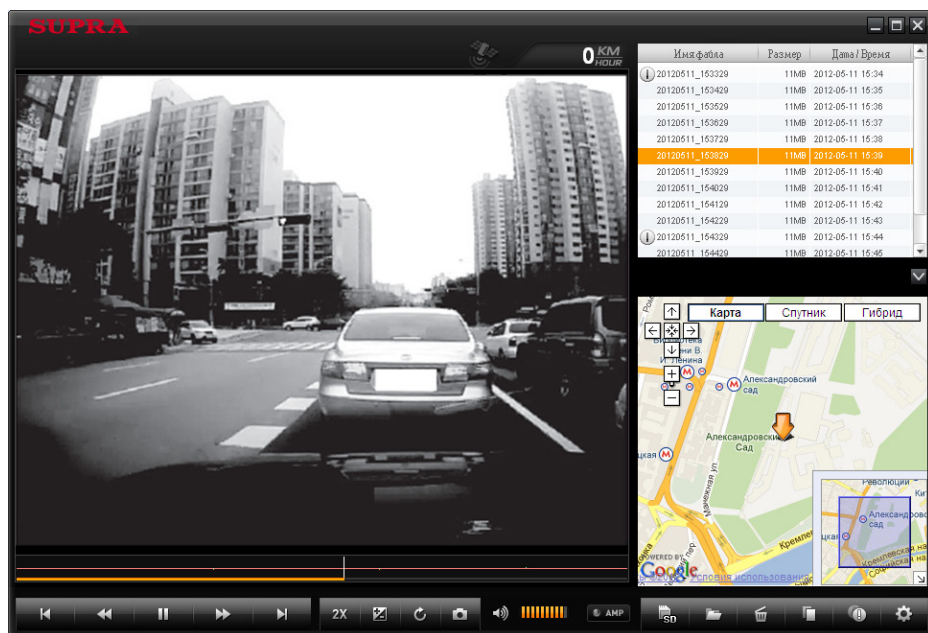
SUPRA

0 KM HOUR

| Имя файла | Размер | Дата / Время |
|---|---|---|
| 20120511_153329 | 11MB | 2012-05-11 15:34 |
| 20120511_153429 | 11MB | 2012-05-11 15:35 |
| 20120511_153529 | 11MB | 2012-05-11 15:36 |
| 20120511_153629 | 11MB | 2012-05-11 15:37 |
| 20120511_153729 | 11MB | 2012-05-11 15:38 |
| 20120511_153829 | 11MB | 2012-05-11 15:39 |
| 20120511_153929 | 11MB | 2012-05-11 15:40 |
| 20120511_154029 | 11MB | 2012-05-11 15:41 |
| 20120511_154129 | 11MB | 2012-05-11 15:42 |
| 20120511_154229 | 11MB | 2012-05-11 15:43 |
| 20120511_154329 | 11MB | 2012-05-11 15:44 |
| 20120511_154429 | 11MB | 2012-05-11 15:45 |

Карта Спутник Гибрид

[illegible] Ленина

Александровский сад

Александровский Сад

Моховая ул.

Кремлев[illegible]

Революции

Александровский сад

Кремлевская

POWERED BY Google Условия использования

2X AMP SD